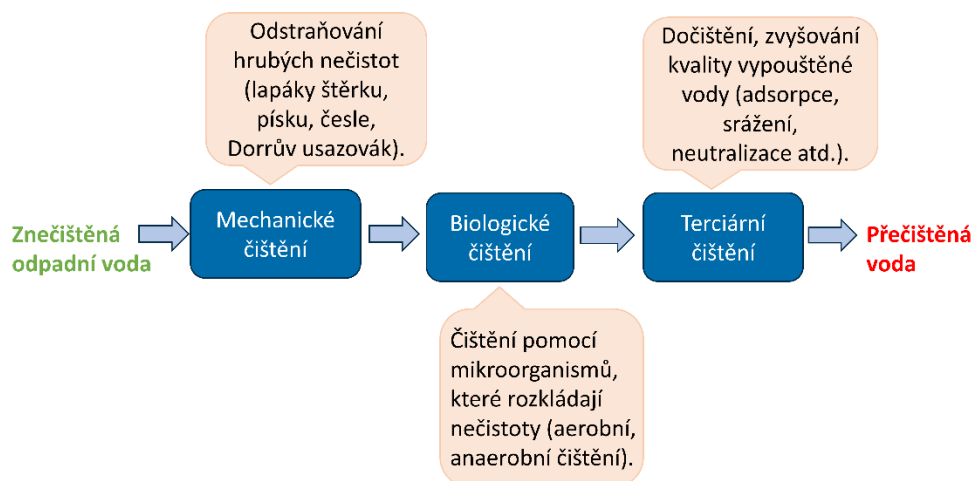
Odstraňování hrubých nečistot (lapáky štěrku, písku, česle, Dorrův usazovák).

Dočištění, zvyšování kvality vypouštěné vody (adsorpce, srážení, neutralizace atd.).

Znečištěná odpadní voda

Mechanické čištění

Biologické čištění

Terciární čištění

Přečištěná voda

Čištění pomocí mikroorganismů, které rozkládají nečistoty (aerobní, anaerobní čištění).